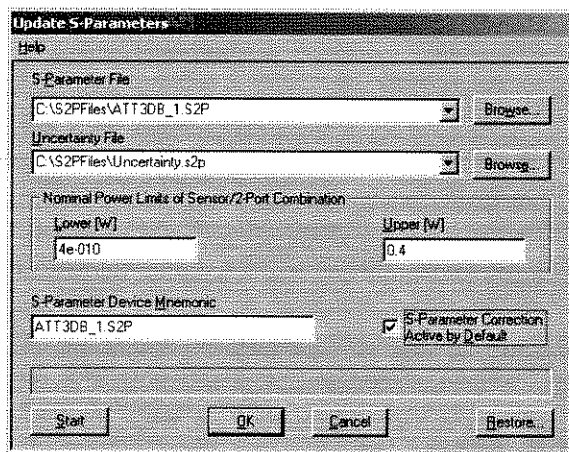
Update S-Parameters

Help

S-Parameter File

C:\S2PFiles\ATT3DB_1.S2P

Browse...

Uncertainty File

C:\S2PFiles\Uncertainty.s2p

Browse...

Nominal Power Limits of Sensor/2-Port Combination

Lower [W]

4e-010

Upper [W]

0.4

S-Parameter Device Mnemonic

ATT3DB_1.S2P

S-Parameter Correction Active by Default

Start

OK

Cancel

Restore...